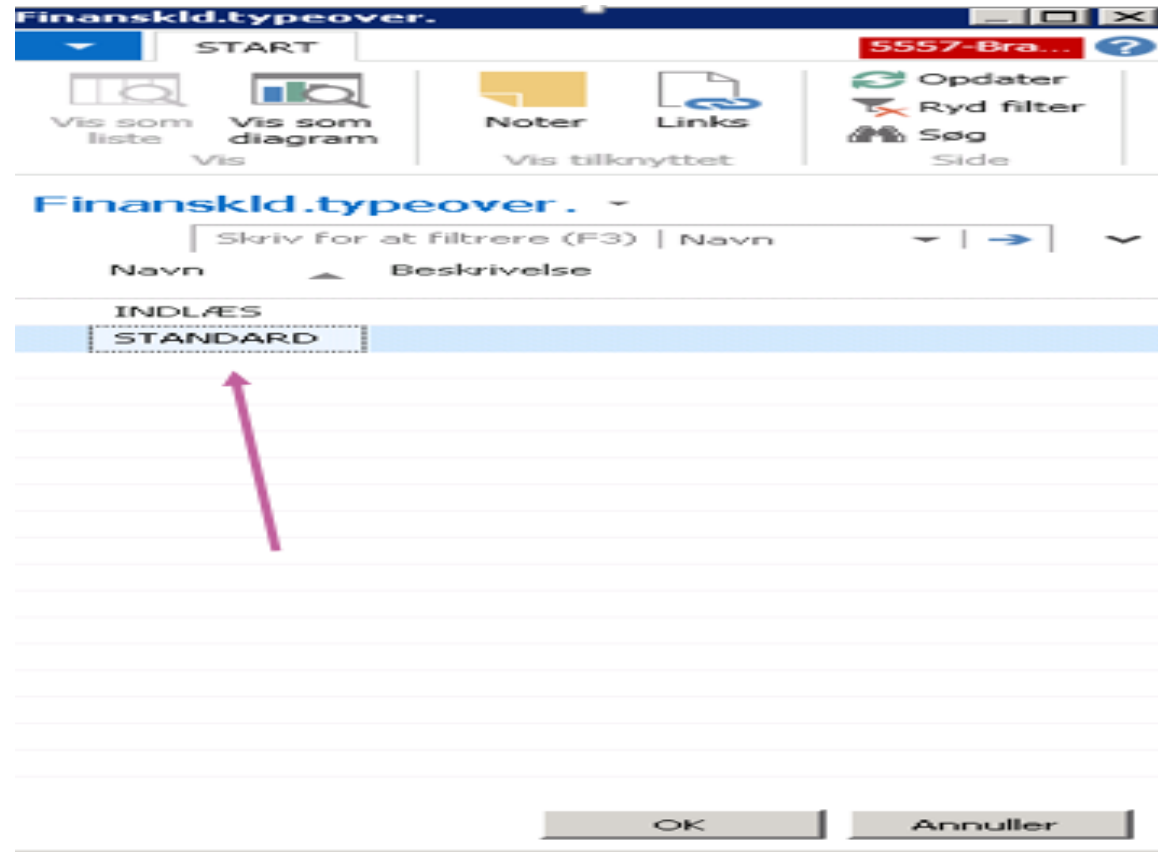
Finanskld.typeover.

START

5557-Bra...

?

Vis som liste

Vis som diagram

Vis

Noter

Links

Vis tilknyttet

Opdater

Ryd filter

Søg

Side

Finanskld.typeover.

Skriv for at filtrere (F3) | Navn

Navn

Beskrivelse

INDLÆS

STANDARD

OK

Annuller